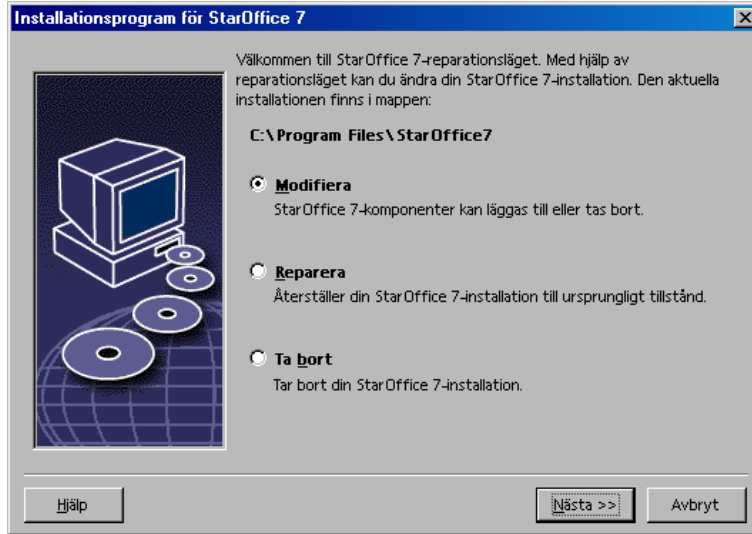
Installationsprogram för StarOffice 7

Välkommen till StarOffice 7-reparationsläget. Med hjälp av reparationsläget kan du ändra din StarOffice 7-installation. Den aktuella installationen finns i mappen:

C:\Program Files\StarOffice7

Modifiera
StarOffice 7-komponenter kan läggas till eller tas bort.

Reparera
Återställer din StarOffice 7-installation till ursprungligt tillstånd.

Ta bort
Tar bort din StarOffice 7-installation.

Hjälp

Nästa >>

Avbryt